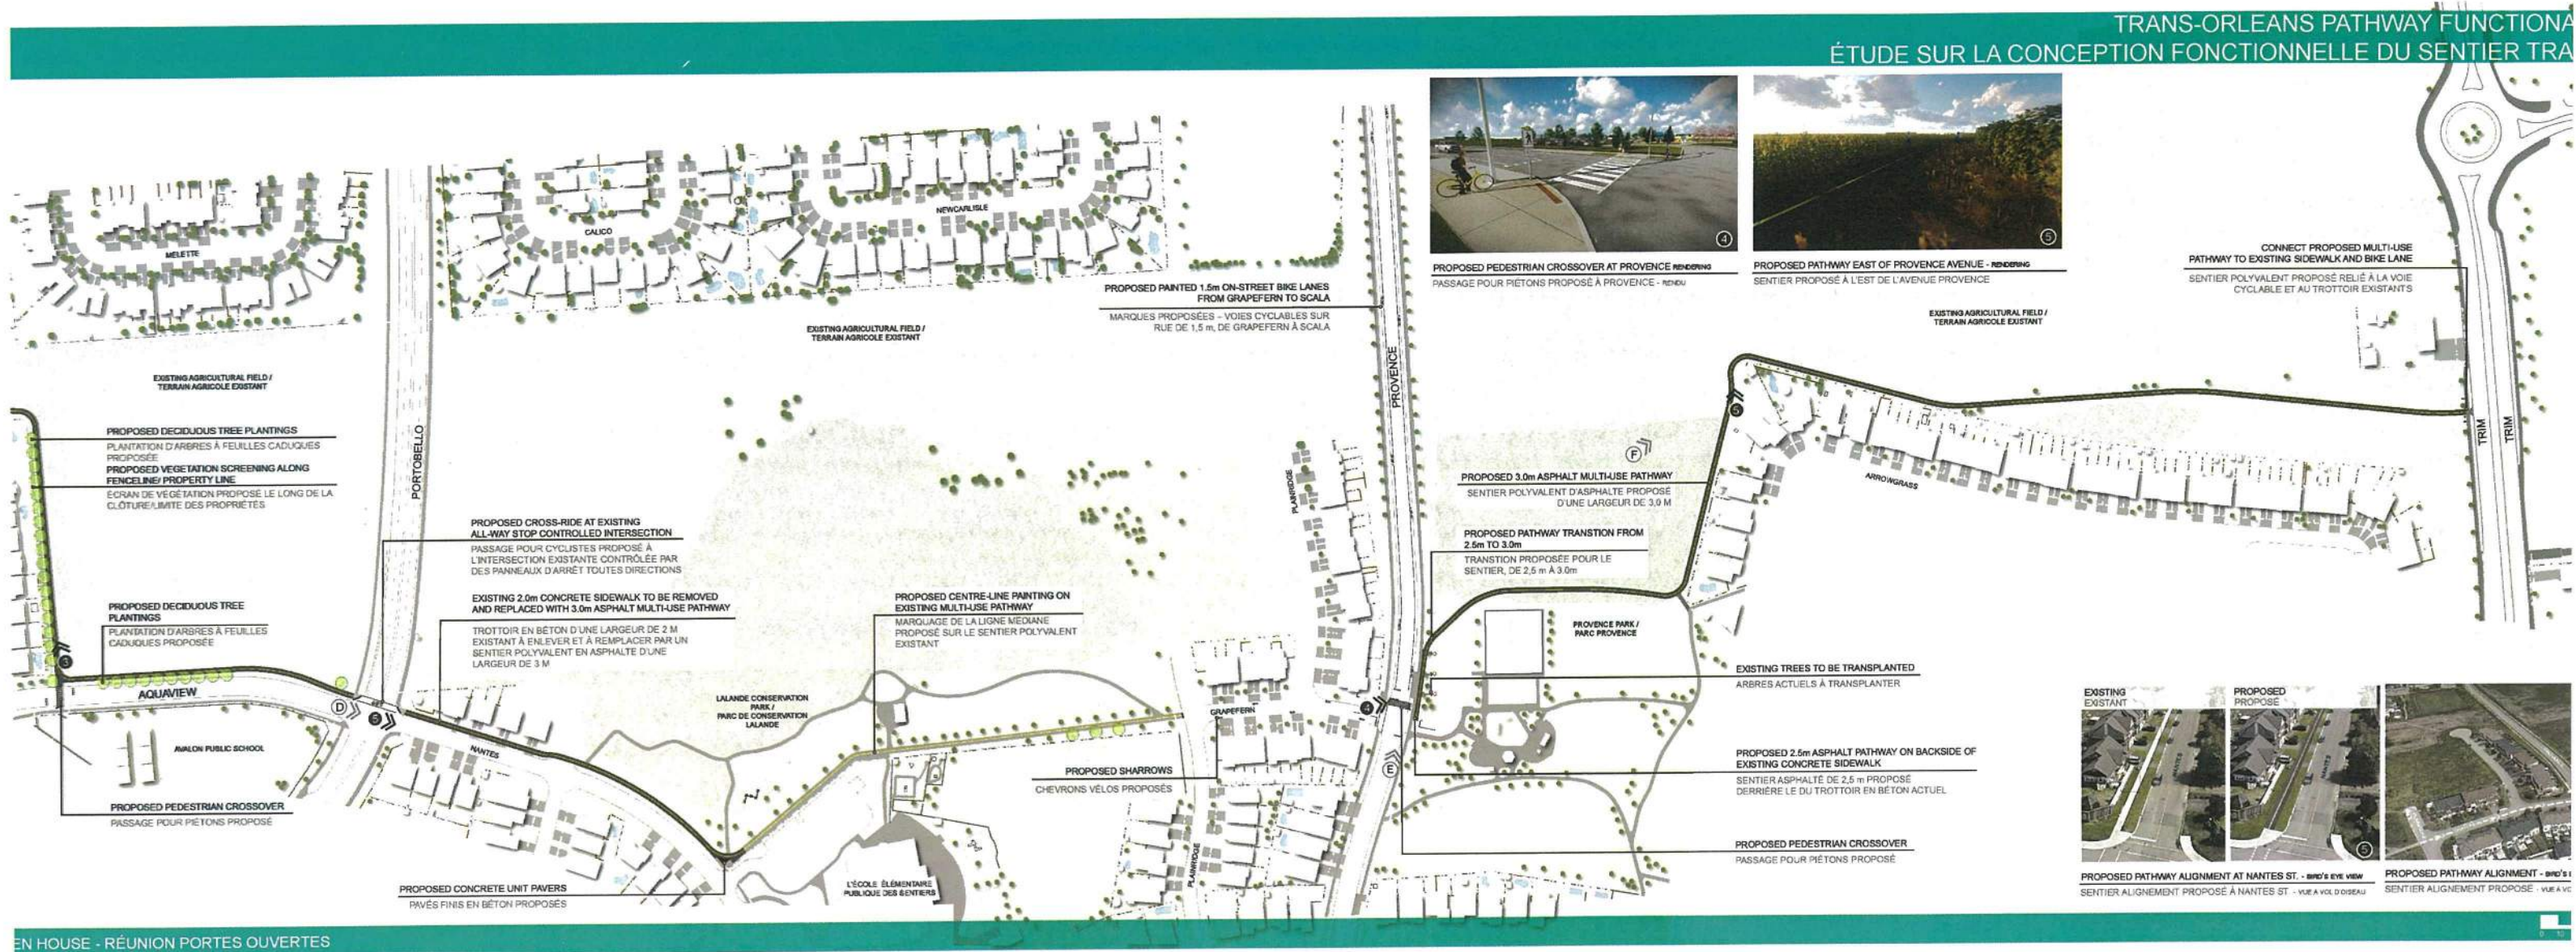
TRANS-ORLEANS PATHWAY FUNCTIONA
ÉTUDE SUR LA CONCEPTION FONCTIONNELLE DU SENTIER TRA

MELETTE
CALICO
NEWCARLISLE

PROPOSED PAINTED 1.5m ON-STREET BIKE LANES FROM GRAPEFERN TO SCALA
MARQUES PROPOSÉES – VOIES CYCLABLES SUR RUE DE 1,5 m, DE GRAPEFERN À SCALA

EXISTING AGRICULTURAL FIELD / TERRAIN AGRICOLE EXISTANT

EXISTING AGRICULTURAL FIELD / TERRAIN AGRICOLE EXISTANT

4
PROPOSED PEDESTRIAN CROSSOVER AT PROVENCE RENDERING
PASSAGE POUR PIÉTONS PROPOSÉ À PROVENCE - RENDU

5
PROPOSED PATHWAY EAST OF PROVENCE AVENUE - RENDERING
SENTIER PROPOSÉ À L'EST DE L'AVENUE PROVENCE

CONNECT PROPOSED MULTI-USE PATHWAY TO EXISTING SIDEWALK AND BIKE LANE
SENTIER POLYVALENT PROPOSÉ RELIÉ À LA VOIE CYCLABLE ET AU TROTTOIR EXISTANTS

EXISTING AGRICULTURAL FIELD / TERRAIN AGRICOLE EXISTANT

PROVENCE
PORTOBELLO
TRIM
TRIM

PROPOSED DECIDUOUS TREE PLANTINGS
PLANTATION D'ARBRES À FEUILLES CADUQUES PROPOSÉE
PROPOSED VEGETATION SCREENING ALONG FENCELINE/ PROPERTY LINE
ÉCRAN DE VÉGÉTATION PROPOSÉ LE LONG DE LA CLÔTURE/LIMITE DES PROPRIÉTÉS

PROPOSED CROSS-RIDE AT EXISTING ALL-WAY STOP CONTROLLED INTERSECTION
PASSAGE POUR CYCLISTES PROPOSÉ À L'INTERSECTION EXISTANTE CONTRÔLÉE PAR DES PANNEAUX D'ARRÊT TOUTES DIRECTIONS

PLAINRIDGE
F
PROPOSED 3.0m ASPHALT MULTI-USE PATHWAY
SENTIER POLYVALENT D'ASPHALTE PROPOSÉ D'UNE LARGEUR DE 3,0 M

ARROWGRASS

PROPOSED PATHWAY TRANSTION FROM 2.5m TO 3.0m
TRANSTION PROPOSÉE POUR LE SENTIER, DE 2,5 m À 3.0m

PROPOSED DECIDUOUS TREE PLANTINGS
PLANTATION D'ARBRES À FEUILLES CADUQUES PROPOSÉE

EXISTING 2.0m CONCRETE SIDEWALK TO BE REMOVED AND REPLACED WITH 3.0m ASPHALT MULTI-USE PATHWAY
TROTTOIR EN BÉTON D'UNE LARGEUR DE 2 M EXISTANT À ENLEVER ET À REMPLACER PAR UN SENTIER POLYVALENT EN ASPHALTE D'UNE LARGEUR DE 3 M

PROPOSED CENTRE-LINE PAINTING ON EXISTING MULTI-USE PATHWAY
MARQUAGE DE LA LIGNE MÉDIANE PROPOSÉ SUR LE SENTIER POLYVALENT EXISTANT

PROVENCE PARK / PARC PROVENCE

EXISTING TREES TO BE TRANSPLANTED
ARBRES ACTUELS À TRANSPLANTER

3
AQUAVIEW
D
5
LALANDE CONSERVATION PARK / PARC DE CONSERVATION LALANDE
GRAPEFERN
4
E
AVALON PUBLIC SCHOOL
NANTES

PROPOSED SHARROWS
CHEVRONS VÉLOS PROPOSÉS

PROPOSED 2.5m ASPHALT PATHWAY ON BACKSIDE OF EXISTING CONCRETE SIDEWALK
SENTIER ASPHALTÉ DE 2,5 m PROPOSÉ DERRIÈRE LE DU TROTTOIR EN BÉTON ACTUEL

PROPOSED PEDESTRIAN CROSSOVER
PASSAGE POUR PIÉTONS PROPOSÉ

PLAINRIDGE

PROPOSED PEDESTRIAN CROSSOVER
PASSAGE POUR PIÉTONS PROPOSÉ

PROPOSED CONCRETE UNIT PAVERS
PAVÉS FINIS EN BÉTON PROPOSÉS

L'ÉCOLE ÉLÉMENTAIRE PUBLIQUE DES SENTIERS

EXISTING
EXISTANT
PROPOSED
PROPOSÉ
5
PROPOSED PATHWAY ALIGNMENT AT NANTES ST. - BIRD'S EYE VIEW
SENTIER ALIGNEMENT PROPOSÉ À NANTES ST. - VUE À VOL D'OISEAU

PROPOSED PATHWAY ALIGNMENT - BIRD'S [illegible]
SENTIER ALIGNEMENT PROPOSÉ - VUE À V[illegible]

EN HOUSE - RÉUNION PORTES OUVERTES